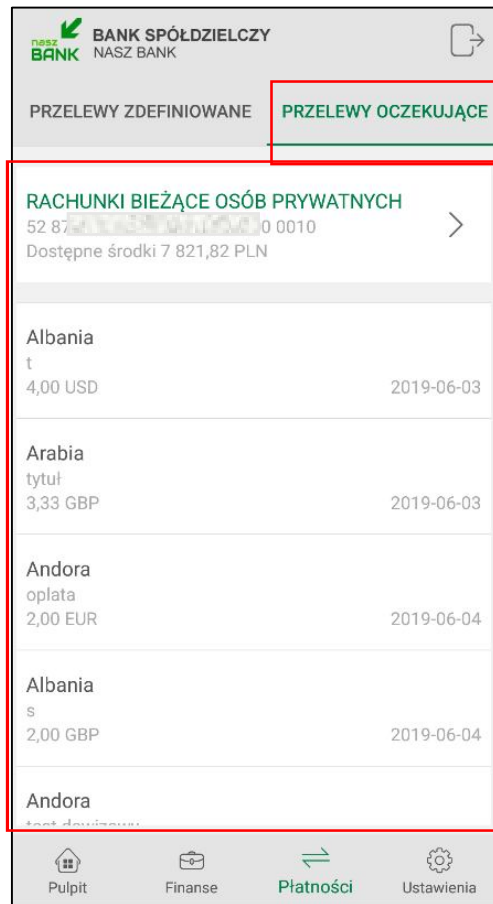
nasz BANK BANK SPÓŁDZIELCZY
NASZ BANK

PRZELEWY ZDEFINIOWANE
PRZELEWY OCZEKUJĄCE

RACHUNKI BIEŻĄCE OSÓB PRYWATNYCH
52 87 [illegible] 0 0010
Dostępne środki 7 821,82 PLN

Albania
t
4,00 USD
2019-06-03

Arabia
tytuł
3,33 GBP
2019-06-03

Andora
oplata
2,00 EUR
2019-06-04

Albania
s
2,00 GBP
2019-06-04

Andora
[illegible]

Pulpit
Finanse
Płatności
Ustawienia